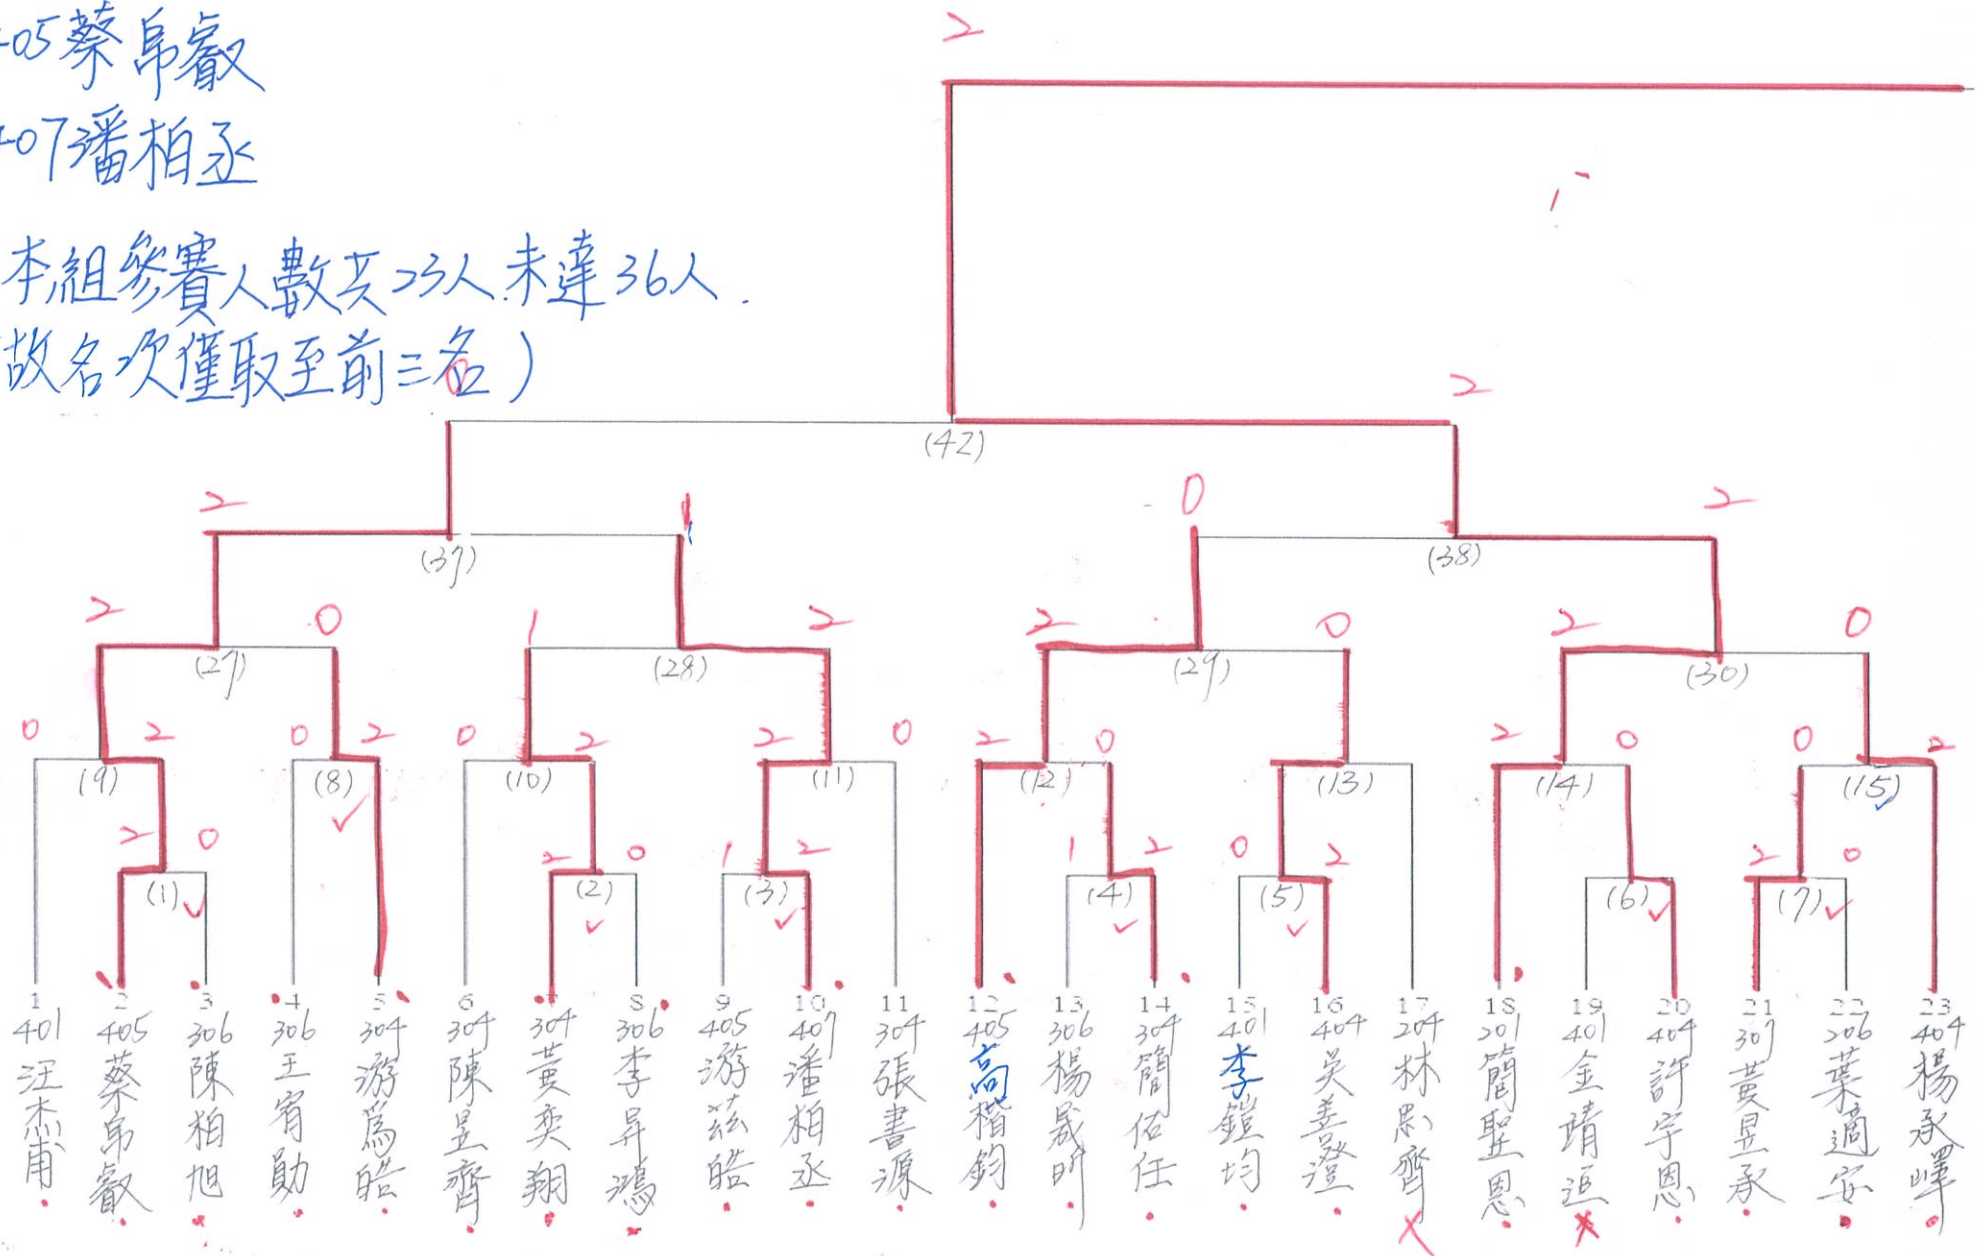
405蔡帛叡
407潘柏丞

本組參賽人數共23人未達36人
(故名次僅取至前三名)

2
1
2
(42)
2
1
0
2
(37)
(38)
2
0
1
2
2
0
0
(27)
(28)
(29)
(30)
0
2
0
2
0
2
2
0
2
0
2
0
2
0
0
2
(9)
(8)
(10)
(11)
(12)
(13)
(14)
(15)
2
0
2
0
1
2
1
2
0
2
2
0
(1)
(2)
(3)
(4)
(5)
(6)
(7)

1 401 汪杰甫
2 405 蔡帛叡
3 306 陳柏旭
4 306 王宥勛
5 304 游焉晧
6 304 陳昱齊
7 304 黃奕翔
8 306 李昇鴻
9 405 游茲晧
10 407 潘柏丞
11 304 張書源
12 405 高楷鈞
13 306 楊晟昕
14 304 簡佑任
15 401 李鎧均
16 404 吳善澄
17 204 林思齊
18 201 簡聖恩
19 401 金靖逭
20 404 許宇恩
21 307 黃昱承
22 206 葉適安
23 404 楊承嶧